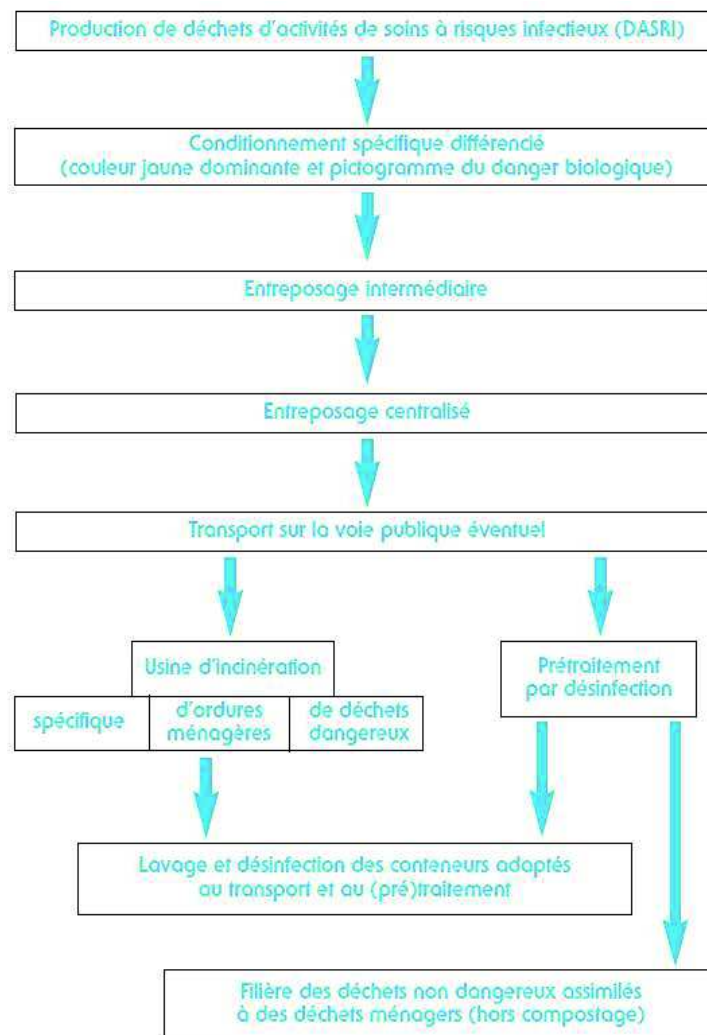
Production de déchets d'activités de soins à risques infectieux (DASRI)

Conditionnement spécifique différencié
(couleur jaune dominante et pictogramme du danger biologique)

Entreposage intermédiaire

Entreposage centralisé

Transport sur la voie publique éventuel

Usine d'incinération

spécifique

d'ordures ménagères

de déchets dangereux

Prétraitement par désinfection

Lavage et désinfection des conteneurs adaptés au transport et au (pré)traitement

Filière des déchets non dangereux assimilés à des déchets ménagers (hors compostage)